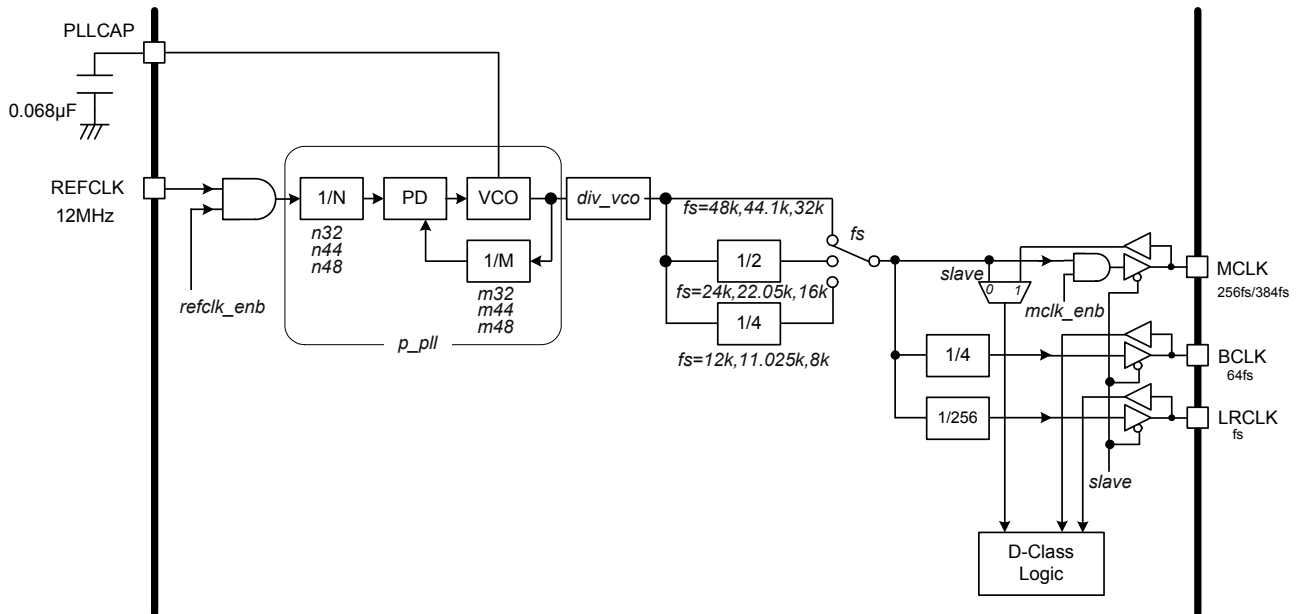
PLLCAP

0.068μF

REFCLK
12MHz

refclk_enb

1/N

n32
n44
n48

PD

VCO

1/M

m32
m44
m48

p_pll

div_vco

fs=48k,44.1k,32k

fs

1/2

fs=24k,22.05k,16k

1/4

fs=12k,11.025k,8k

slave

0

1

mclk_enb

MCLK
256fs/384fs

1/4

BCLK
64fs

1/256

LRCLK
fs

slave

D-Class Logic